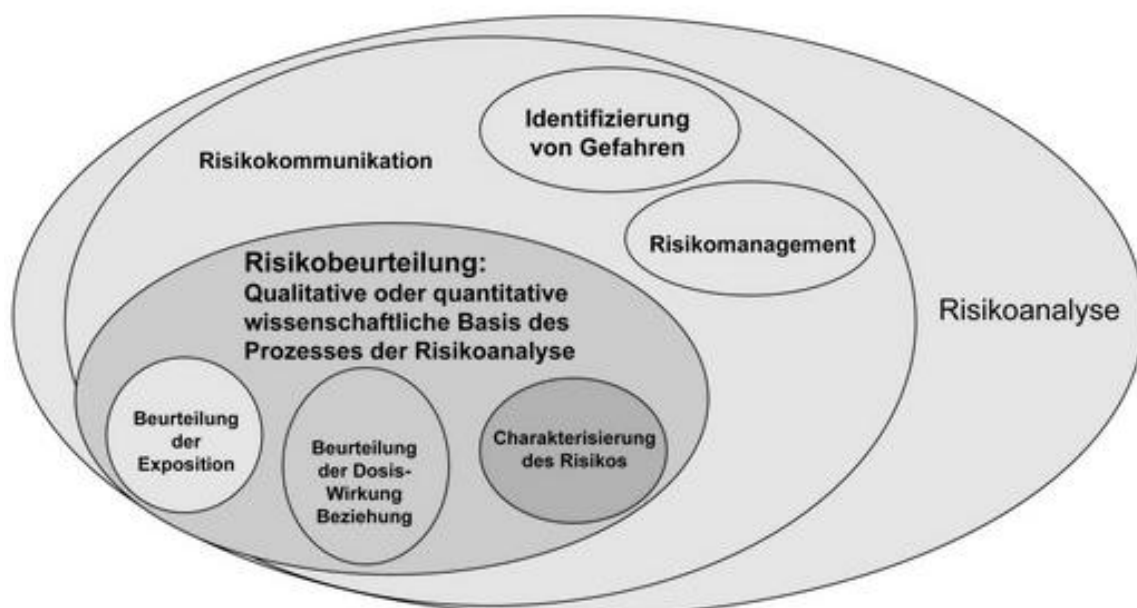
Identifizierung von Gefahren

Risikokommunikation

Risikomanagement

Risikobeurteilung: Qualitative oder quantitative wissenschaftliche Basis des Prozesses der Risikoanalyse

Risikoanalyse

Beurteilung der Exposition

Beurteilung der Dosis-Wirkung Beziehung

Charakterisierung des Risikos